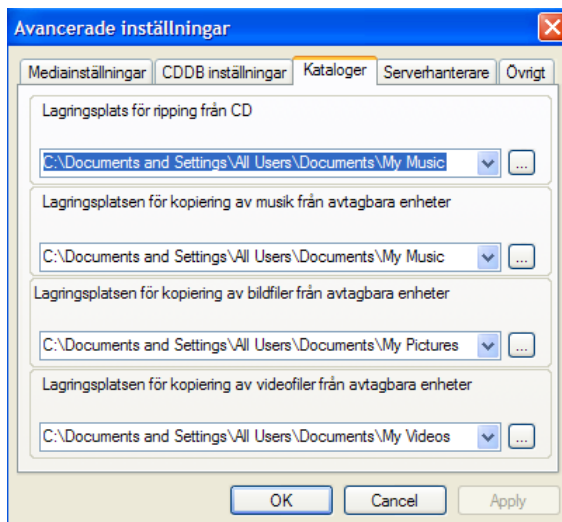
Avancerade inställningar

Mediainställningar | CDDB inställningar | Kataloger | Serverhanterare | Övrigt

Lagringsplats för ripping från CD

C:\Documents and Settings\All Users\Documents\My Music ...

Lagringsplatsen för kopiering av musik från avtagbara enheter

C:\Documents and Settings\All Users\Documents\My Music ...

Lagringsplatsen för kopiering av bildfiler från avtagbara enheter

C:\Documents and Settings\All Users\Documents\My Pictures ...

Lagringsplatsen för kopiering av videofiler från avtagbara enheter

C:\Documents and Settings\All Users\Documents\My Videos ...

OK Cancel Apply